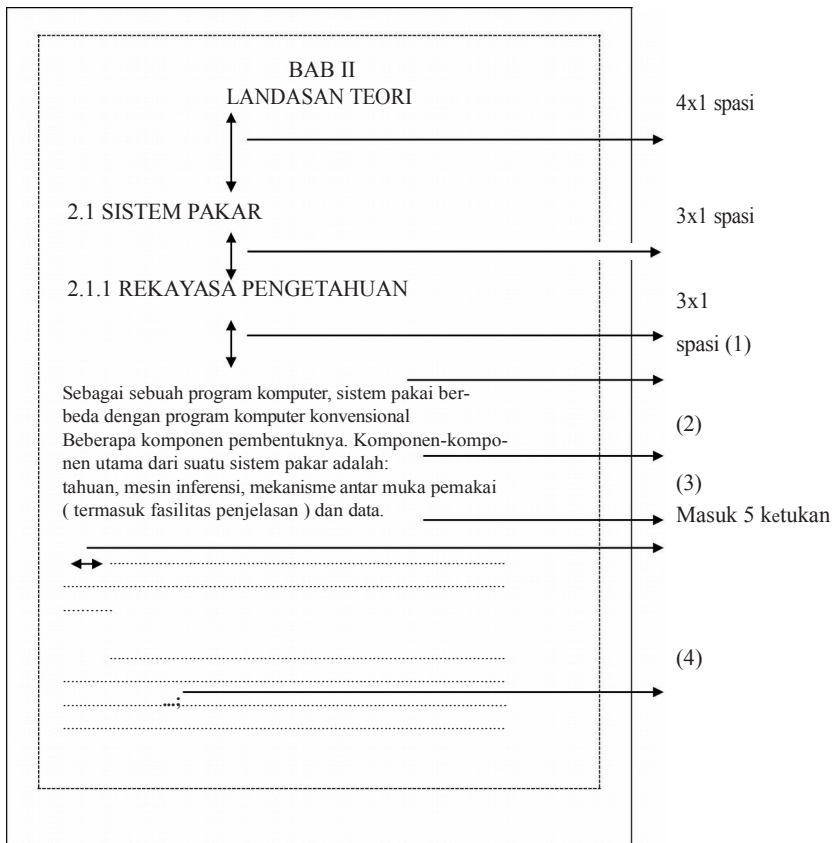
BAB II
LANDASAN TEORI

4x1 spasi

2.1 SISTEM PAKAR

3x1 spasi

2.1.1 REKAYASA PENGETAHUAN

3x1

spasi (1)

Sebagai sebuah program komputer, sistem pakai berbeda dengan program komputer konvensional
Beberapa komponen pembentuknya. Komponen-komponen utama dari suatu sistem pakar adalah:
tahuan, mesin inferensi, mekanisme antar muka pemakai ( termasuk fasilitas penjelasan ) dan data.

(2)

(3)

Masuk 5 ketukan

.......................................................................................................
.......................................................................................................
...........

.......................................................................................................
.......................................................................................................
.....................…;.....................................................................
.......................................................................................................

(4)